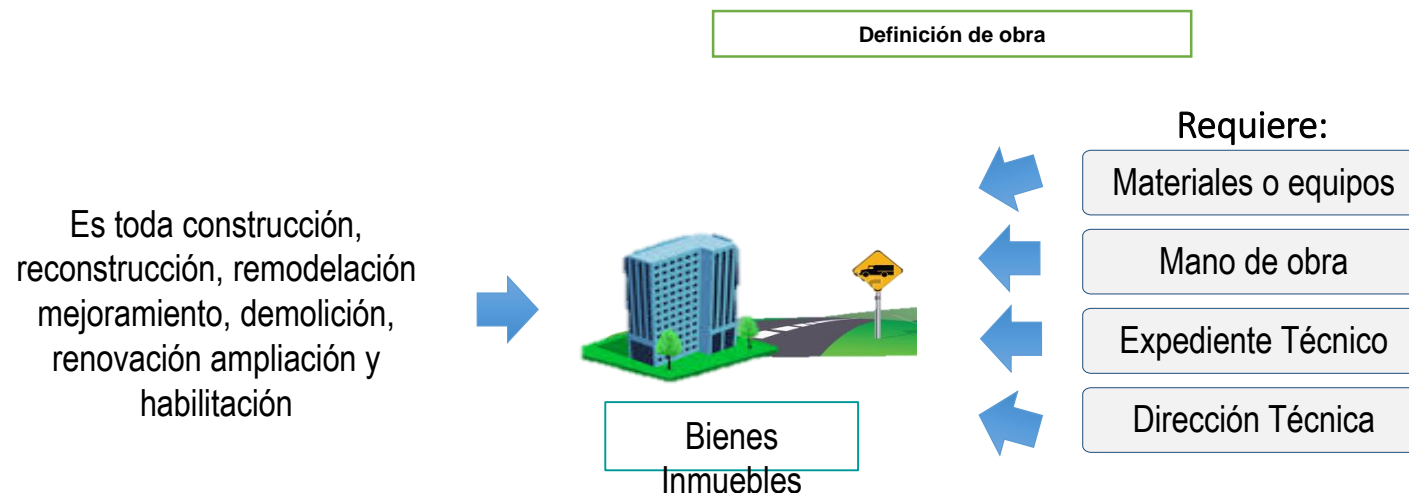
Definición de obra

Es toda construcción, reconstrucción, remodelación mejoramiento, demolición, renovación ampliación y habilitación

Bienes Inmuebles

Requiere:

Materiales o equipos

Mano de obra

Expediente Técnico

Dirección Técnica